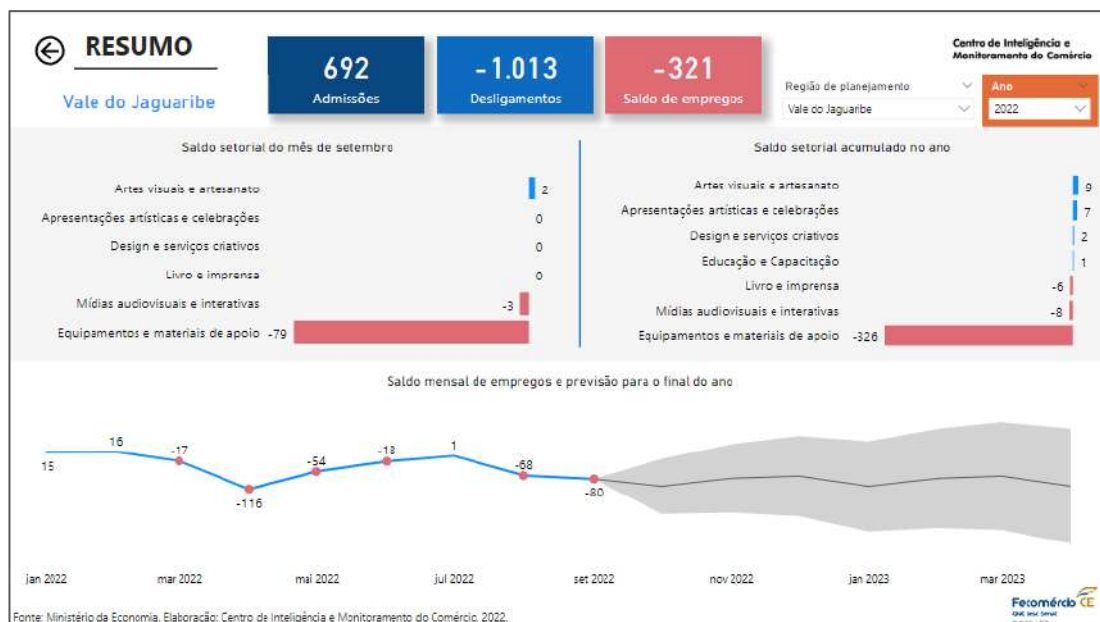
RESUMO

Vale do Jaguaribe

692
Admissões

-1.013
Desligamentos

-321
Saldo de empregos

Região de planejamento
Vale do Jaguaribe

Ano
2022

Centro de Inteligência e Monitoramento do Comércio

Saldo setorial do mês de setembro

| | |
|---|---|
| Artes visuais e artesanato | 2 |
| Apresentações artísticas e celebrações | 0 |
| Design e serviços criativos | 0 |
| Livro e imprensa | 0 |
| Mídias audiovisuais e interativas | -3 |
| Equipamentos e materiais de apoio | -79 |

Saldo setorial acumulado no ano

| | |
|---|---|
| Artes visuais e artesanato | 9 |
| Apresentações artísticas e celebrações | 7 |
| Design e serviços criativos | 2 |
| Educação e Capacitação | 1 |
| Livro e imprensa | -6 |
| Mídias audiovisuais e interativas | -8 |
| Equipamentos e materiais de apoio | -326 |

Saldo mensal de empregos e previsão para o final do ano

15 16 -17 -116 -54 -18 1 -68 -80

jan 2022 mar 2022 mai 2022 jul 2022 set 2022 nov 2022 jan 2023 mar 2023

Fonte: Ministério da Economia. Elaboração: Centro de Inteligência e Monitoramento do Comércio, 2022.

Fecomércio CE